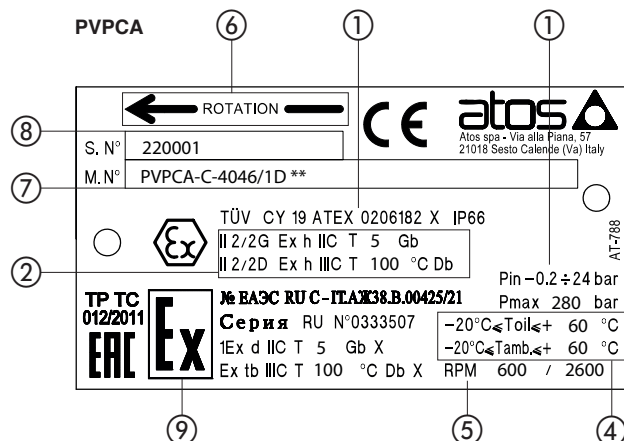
PVPCA

⑥ ① ①

ROTATION

CE atos

Atos spa - Via alla Piana, 57
21018 Sesto Calende (Va) Italy

⑧ S. N° 220001

⑦ M. N° PVPCA-C-4046/1D **

TÜV CY 19 ATEX 0206182 X IP66

II 2/2G Ex h IIC T 5 Gb
II 2/2D Ex h IIIC T 100 °C Db

AT-788

② Pin $-0.2 \div 24$ bar
Pmax 280 bar

TP TC 012/2011

EAC

Ex

№ ЕАЭС RU C-IT.AЖ38.B.00425/21
Серия RU N°0333507
1Ex d IIC T 5 Gb X
Ex tb IIIC T 100 °C Db X

$-20°C \leq$ Toil $\leq +$ 60 °C
$-20°C \leq$ Tamb. $\leq +$ 60 °C
RPM 600 / 2600

⑨ ⑤ ④